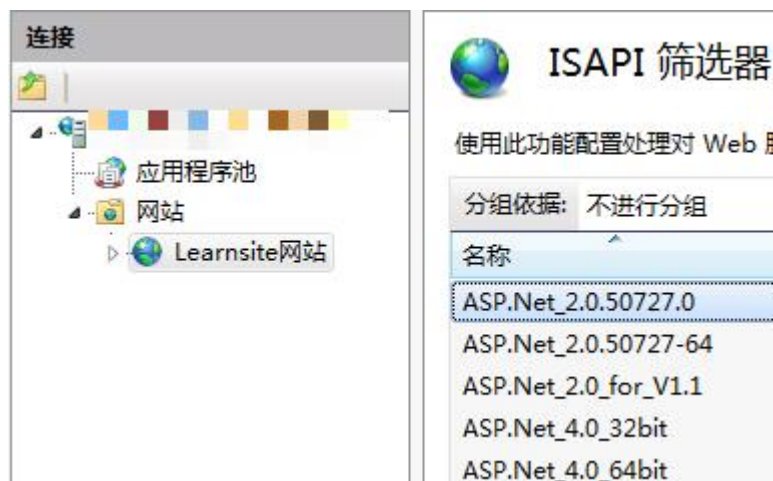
连接

应用程序池
网站
Learnsite网站

ISAPI 筛选器

使用此功能配置处理对 Web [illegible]

分组依据: 不进行分组

名称
ASP.Net_2.0.50727.0
ASP.Net_2.0.50727-64
ASP.Net_2.0_for_V1.1
ASP.Net_4.0_32bit
ASP.Net_4.0_64bit